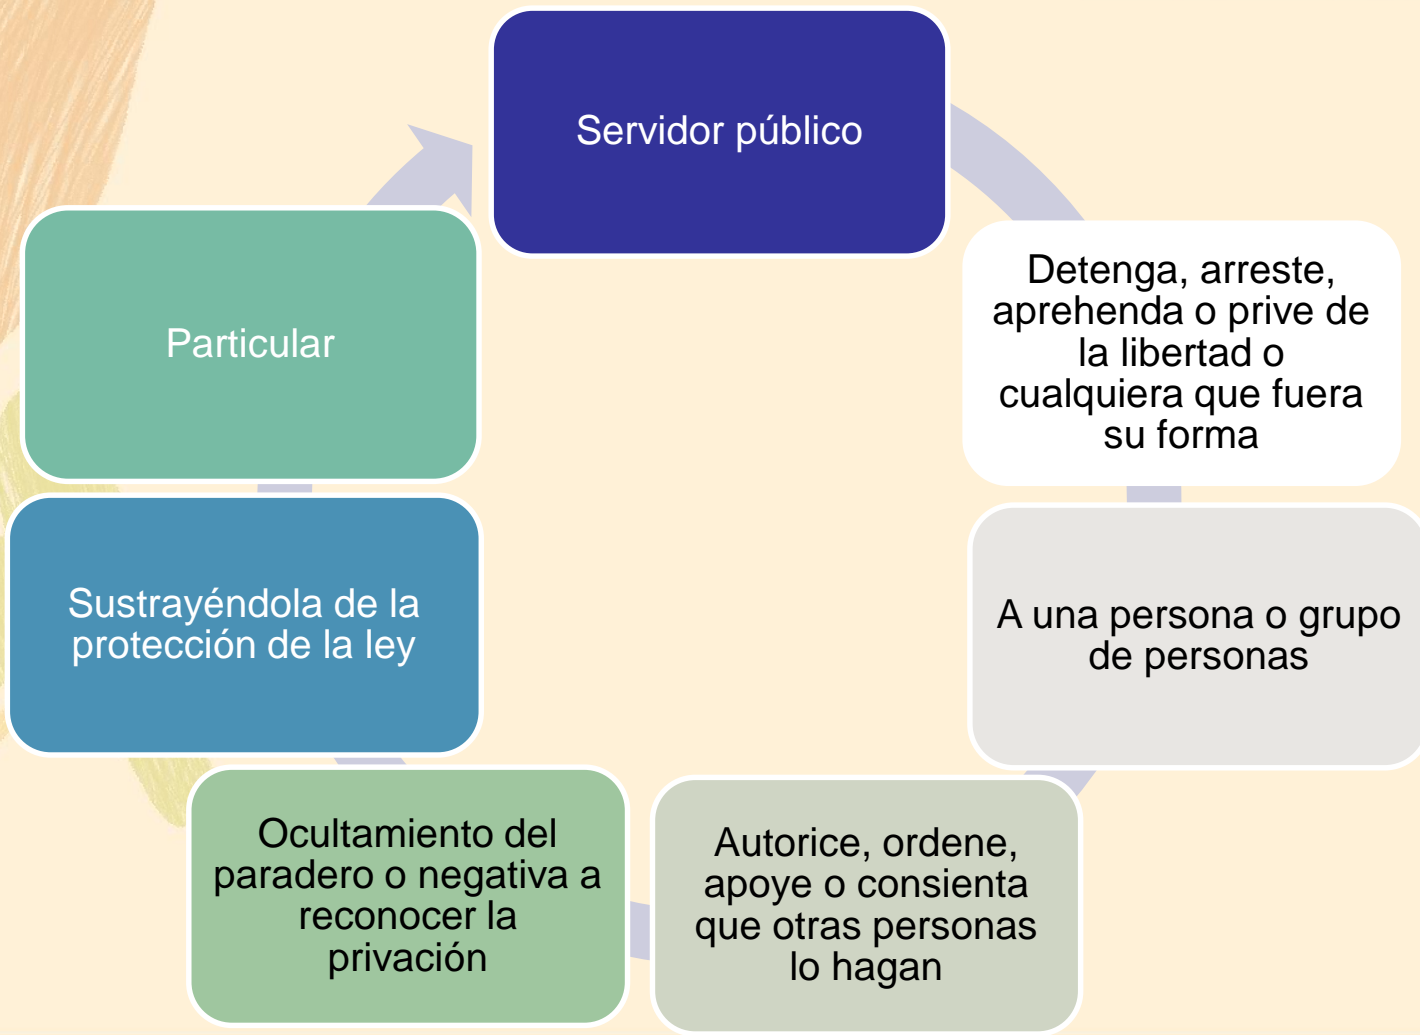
Servidor público

Detenga, arreste, aprehenda o prive de la libertad o cualquiera que fuera su forma

A una persona o grupo de personas

Autorice, ordene, apoye o consienta que otras personas lo hagan

Ocultamiento del paradero o negativa a reconocer la privación

Sustrayéndola de la protección de la ley

Particular